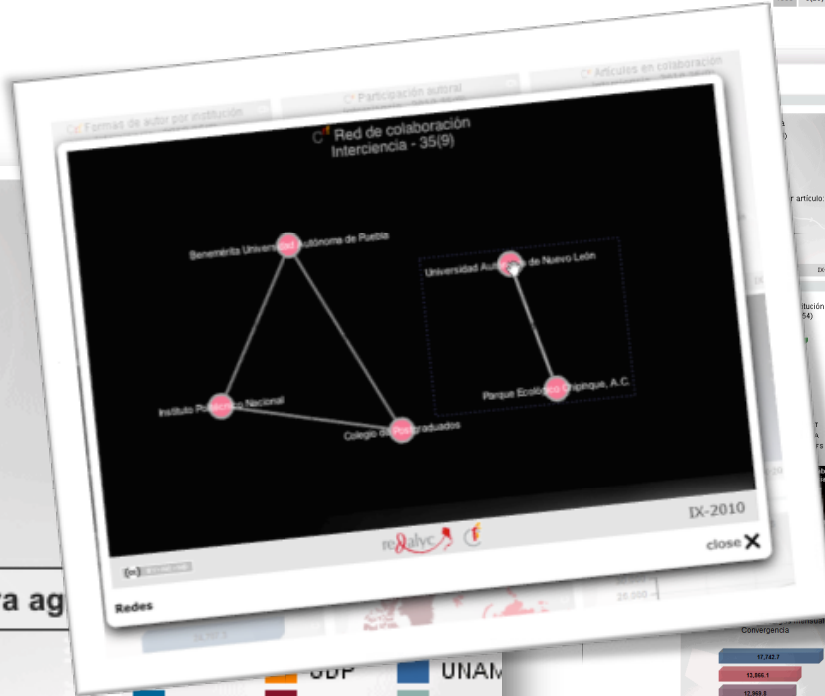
Formas de autor por institución

Participación autoral

Artículos en colaboración

Red de colaboración
Interciencia - 35(9)

Benemérita Universidad Autónoma de Puebla

Universidad Autónoma de Nuevo León

Instituto Politécnico Nacional

Colegio de Postgraduados

Parque Ecológico Chipinque, A.C.

IX-2010

redalyc

close

Redes

r artículo:

ra ag

UDP

UNAM

Convergencia

17,742.7

12,866.1

12,969.8

20,000

26,707.1